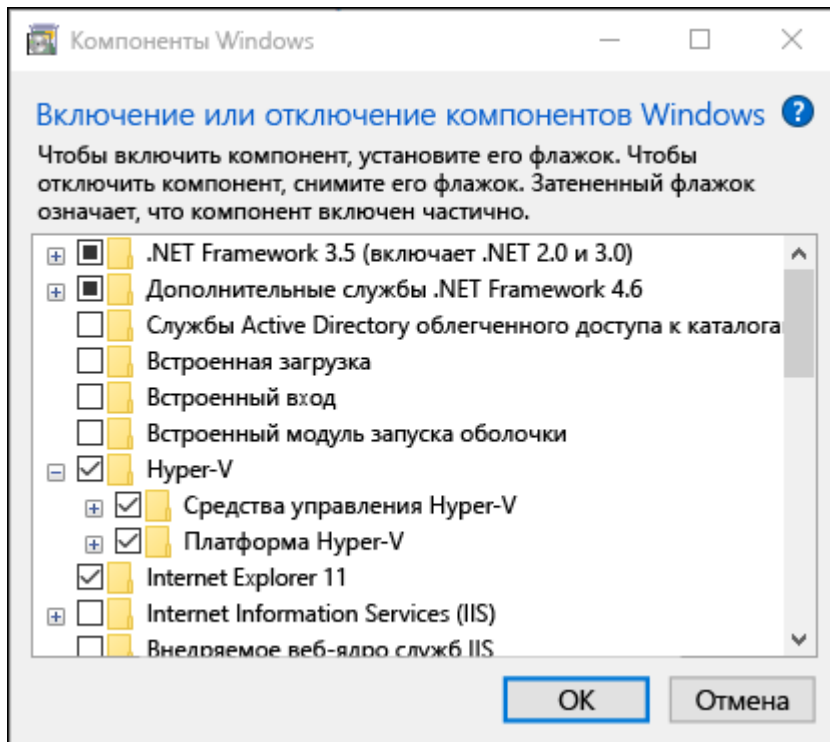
Компоненты Windows

Включение или отключение компонентов Windows

Чтобы включить компонент, установите его флажок. Чтобы отключить компонент, снимите его флажок. Затененный флажок означает, что компонент включен частично.

.NET Framework 3.5 (включает .NET 2.0 и 3.0)
Дополнительные службы .NET Framework 4.6
Службы Active Directory облегченного доступа к каталога
Встроенная загрузка
Встроенный вход
Встроенный модуль запуска оболочки
Hyper-V
Средства управления Hyper-V
Платформа Hyper-V
Internet Explorer 11
Internet Information Services (IIS)
Внедряемое веб-ядро служб IIS

OK
Отмена